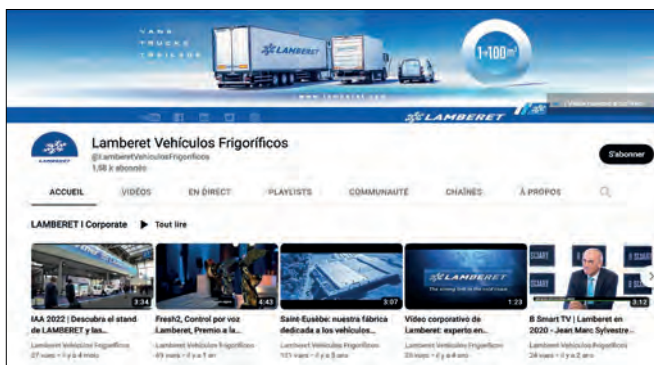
VANS
TRUCKS
TRAILERS

LAMBERET

1→100 m³

www.lamberet.com

LAMBERET

Lamberet Vehículos Frigoríficos
@LamberetVehiculosFrigorificos
1,58 k abonnés

S'abonner

ACCUEIL
VIDÉOS
EN DIRECT
PLAYLISTS
COMMUNAUTÉ
CHAÎNES
À PROPOS

LAMBERET I Corporate
Tout lire

3:34
IAA 2022 | Descubra el stand de LAMBERET y las...
Lamberet Vehículos Frigoríficos
57 vues • il y a 4 mois

4:43
Fresh2, Control por voz Lamberet, Premio a la...
Lamberet Vehículos Frigoríficos
69 vues • il y a 1 an

3:07
Saint-Eusèbe: nuestra fábrica dedicada a los vehículos...
Lamberet Vehículos Frigoríficos
151 vues • il y a 5 ans

LAMBERET
1:23
Vídeo corporativo de Lamberet: experto en...
Lamberet Vehículos Frigoríficos
25 vues • il y a 4 ans

B SMART
3:12
B Smart TV | Lamberet en 2020 - Jean Marc Sylvestre...
Lamberet Vehículos Frigoríficos
28 vues • il y a 2 ans